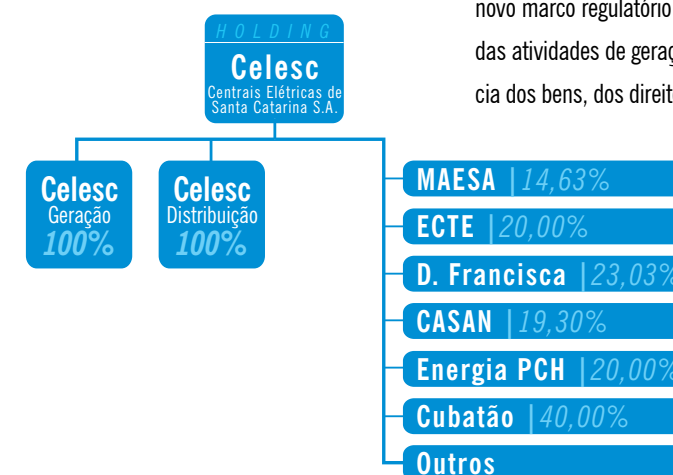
novo marco regulatório
das atividades de geraç
cia dos bens, dos direit

HOLDING
Celesc
Centrais Elétricas de Santa Catarina S.A.

Celesc
Geração
100%

Celesc
Distribuição
100%

MAESA | 14,63%
ECTE | 20,00%
D. Francisca | 23,03%
CASAN | 19,30%
Energia PCH | 20,00%
Cubatão | 40,00%
Outros